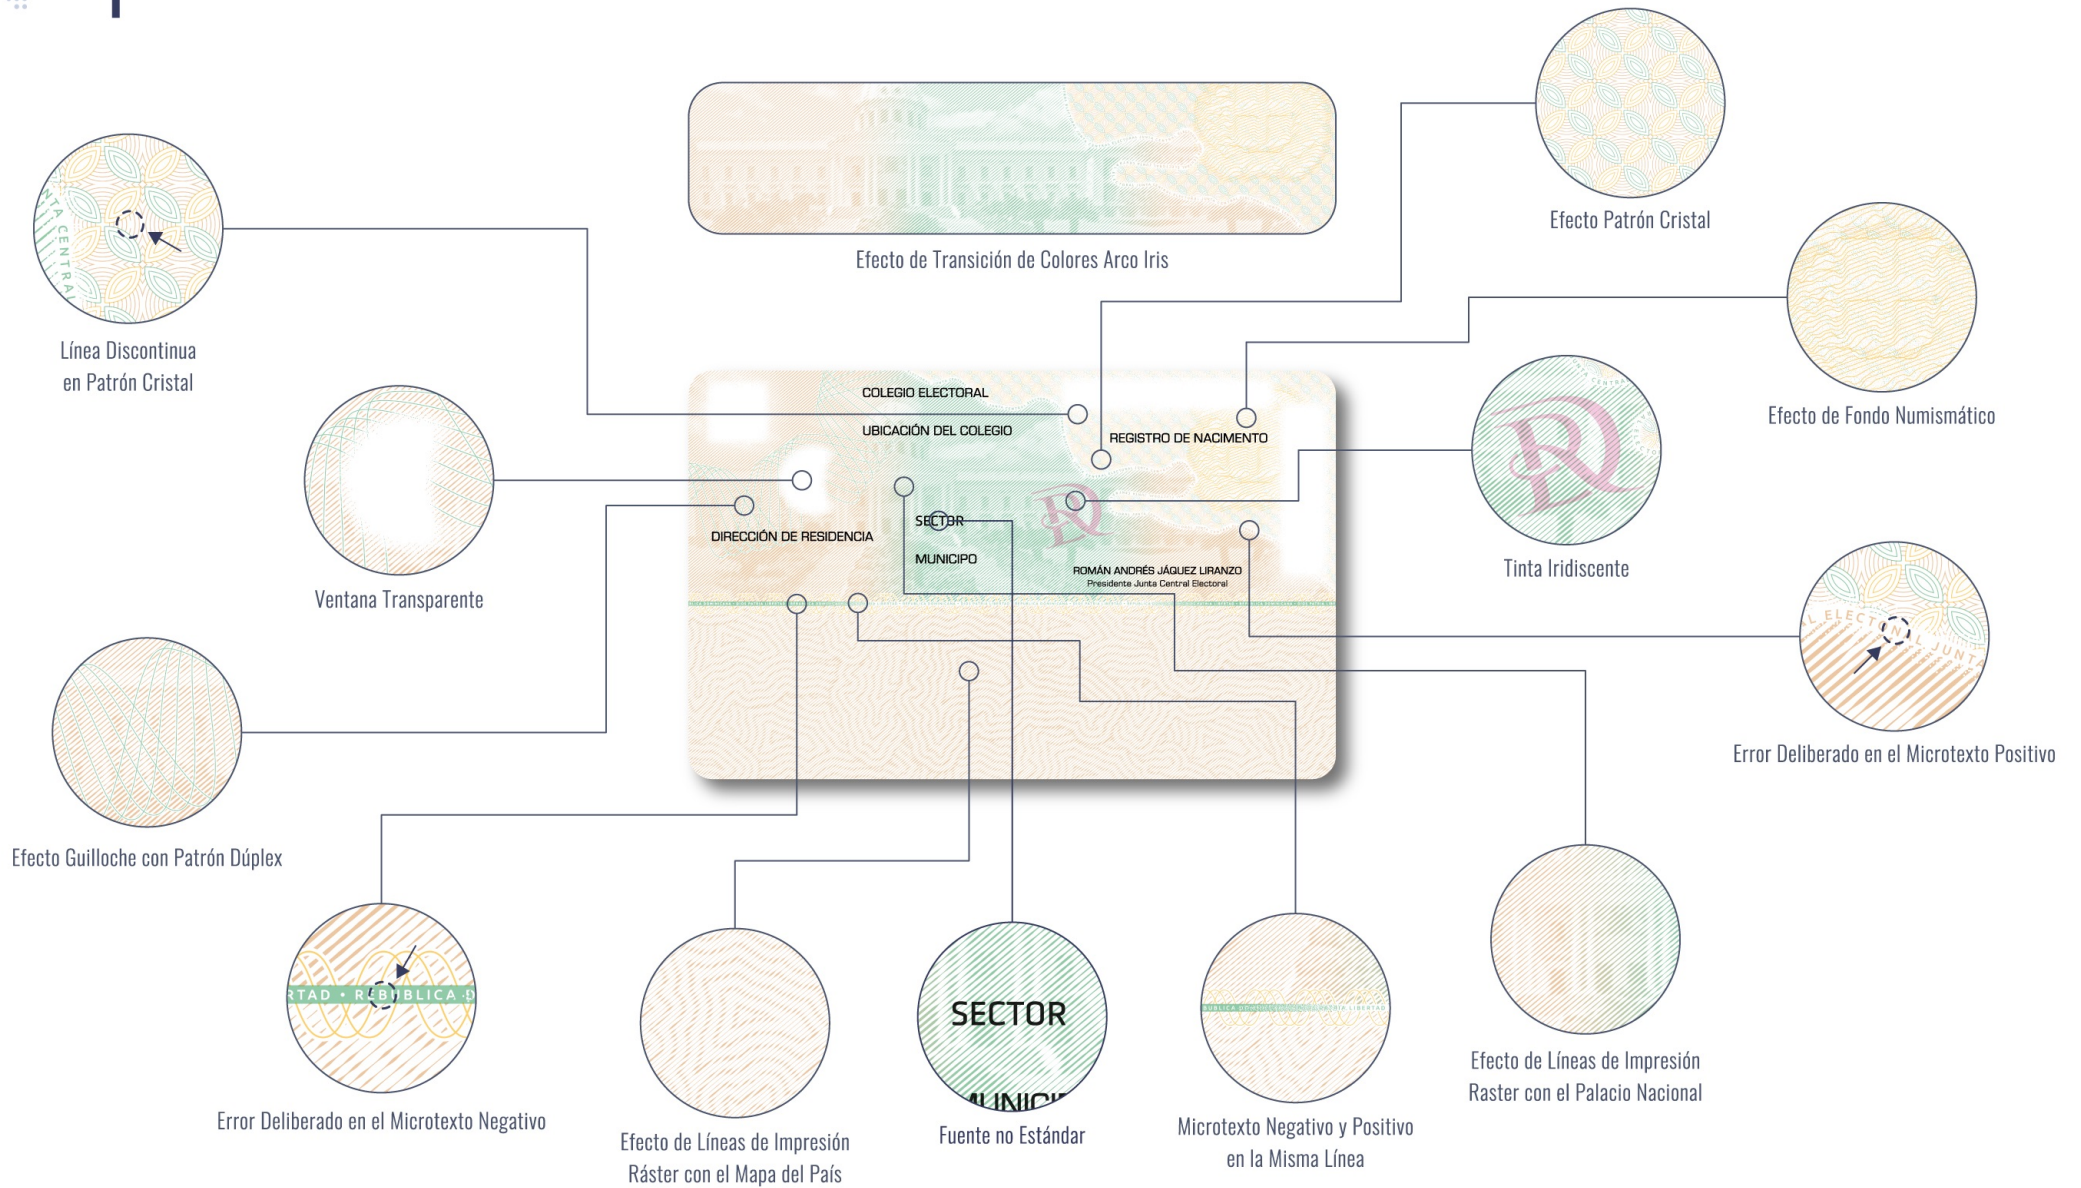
Efecto de Transición de Colores Arco Iris

Efecto Patrón Cristal

Línea Discontinua en Patrón Cristal

Efecto de Fondo Numismático

COLEGIO ELECTORAL

UBICACIÓN DEL COLEGIO

REGISTRO DE NACIMENTO

DIRECCIÓN DE RESIDENCIA

SECTOR

MUNICIPO

ROMÁN ANDRÉS JÁQUEZ LIRANZO
Presidente Junta Central Electoral

Ventana Transparente

Tinta Iridiscente

Error Deliberado en el Microtexto Positivo

Efecto Guilloche con Patrón Dúplex

Efecto de Líneas de Impresión Raster con el Palacio Nacional

Error Deliberado en el Microtexto Negativo

Efecto de Líneas de Impresión Ráster con el Mapa del País

SECTOR

Fuente no Estándar

Microtexto Negativo y Positivo en la Misma Línea